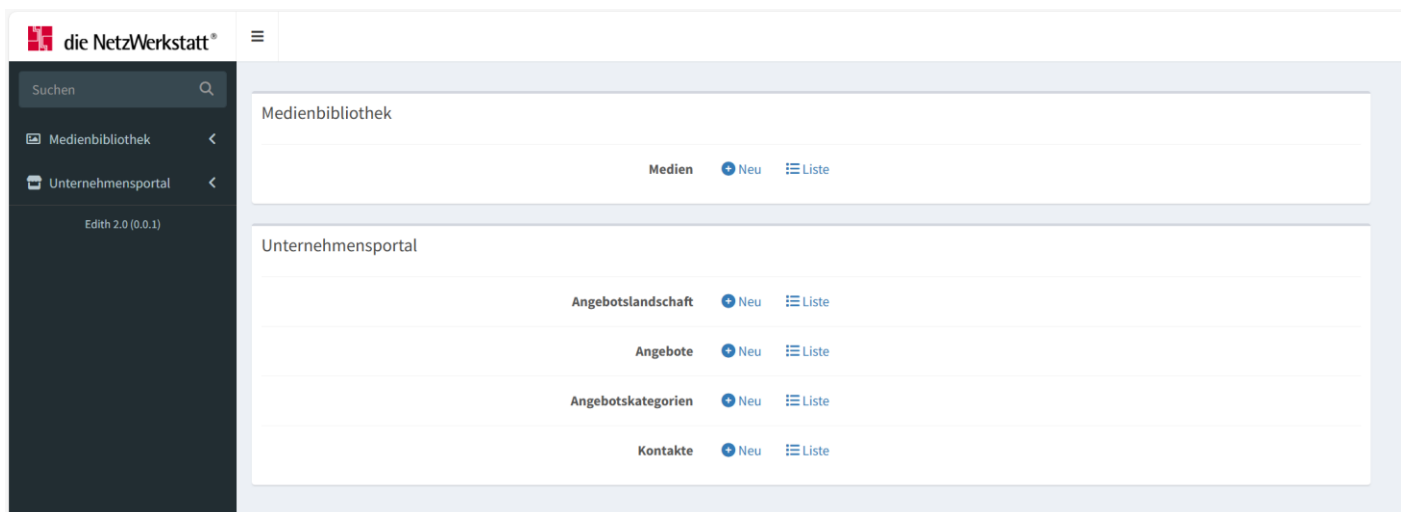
die NetzWerkstatt®

Suchen

Medienbibliothek

Unternehmensportal

Edith 2.0 (0.0.1)

Medienbibliothek

Medien Neu Liste

Unternehmensportal

Angebotslandschaft Neu Liste

Angebote Neu Liste

Angebotskategorien Neu Liste

Kontakte Neu Liste